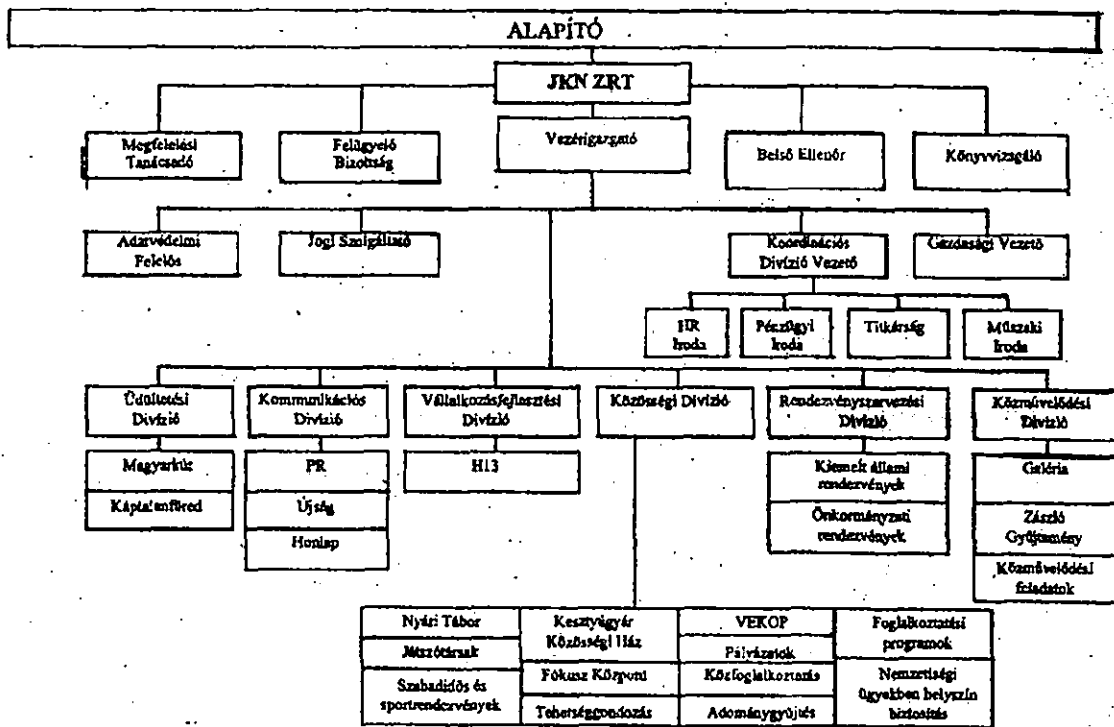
ALAPÍTÓ

JKN ZRT

Megfelelési Tanácsadó

Felügyelő Bizottság

Vezérigazgató

Belső Ellenőr

Könyvvizsgáló

Adatvédelmi Felelős

Jogi Szolgáltató

Koordinációs Divízió Vezető

Gazdasági Vezető

HR Iroda

Pénzügyi Iroda

Titkárság

Műszaki Iroda

Üdültetési Divízió

Magyarkút

Káptalanfüred

Kommunikációs Divízió

PR

Újság

Honlap

Vállalkozásfejlesztési Divízió

H13

Közösségi Divízió

Rendezvényszervezési Divízió

Kiemelt állami rendezvények

Önkormányzati rendezvények

Közművelődési Divízió

Galéria

Zárdó Gyűjtemény

Közművelődési feladatok

Nyári Tábor

Mazsorettek

Szabadidős és sportrendezvények

Kesztyűgyár Közösségi Ház

Fókusz Központ

Tehetséggondozás

VEKOP

Pályázatok

Közfoglalkoztatás

Adománygyűjtés

Foglalkoztatási programok

Nemzetiségi ügyekben helyszín biztosítás